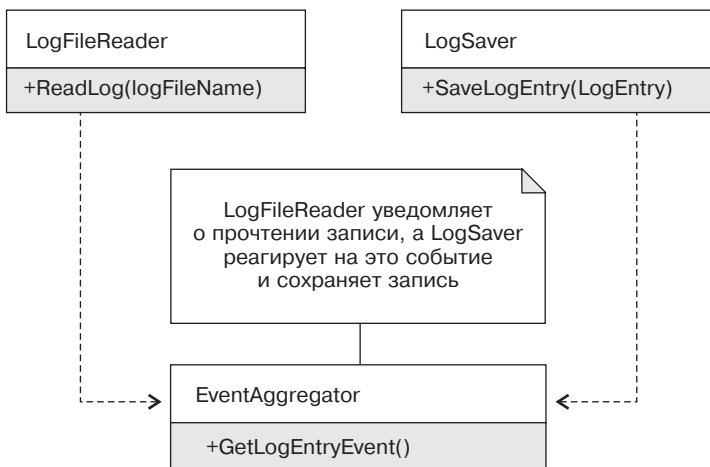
LogFileReader

+ReadLog(logFileName)

LogSaver

+SaveLogEntry(LogEntry)

LogFileReader уведомляет о прочтении записи, а LogSaver реагирует на это событие и сохраняет запись

EventAggregator

+GetLogEntryEvent()